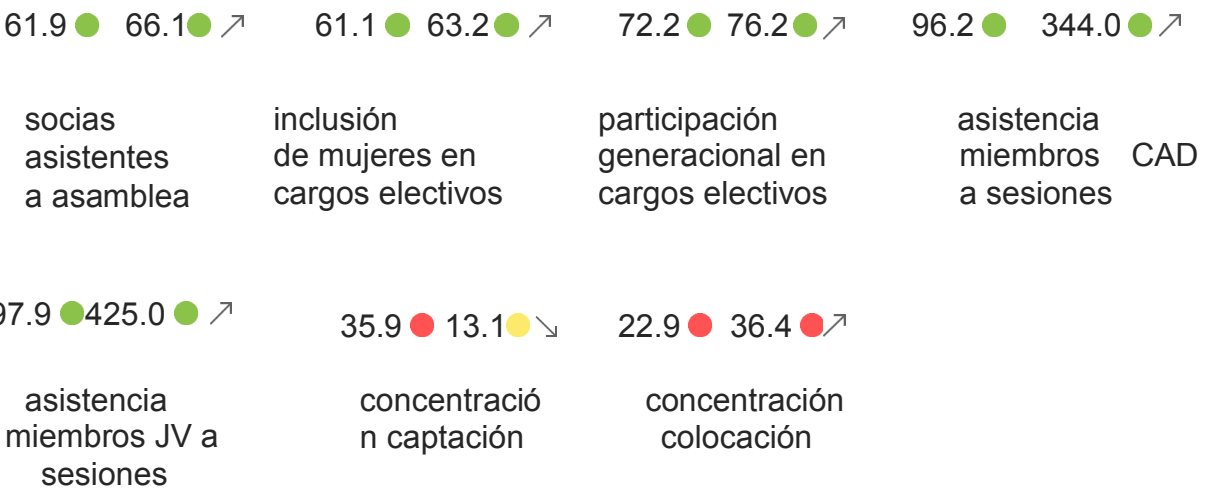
61.9 66.1 ↗

socias asistentes a asamblea

61.1 63.2 ↗

inclusión de mujeres en cargos electivos

72.2 76.2 ↗

participación generacional en cargos electivos

96.2 344.0 ↗

asistencia miembros CAD a sesiones

97.9 425.0 ↗

asistencia miembros JV a sesiones

35.9 13.1 ↘

concentración captación

22.9 36.4 ↗

concentración colocación